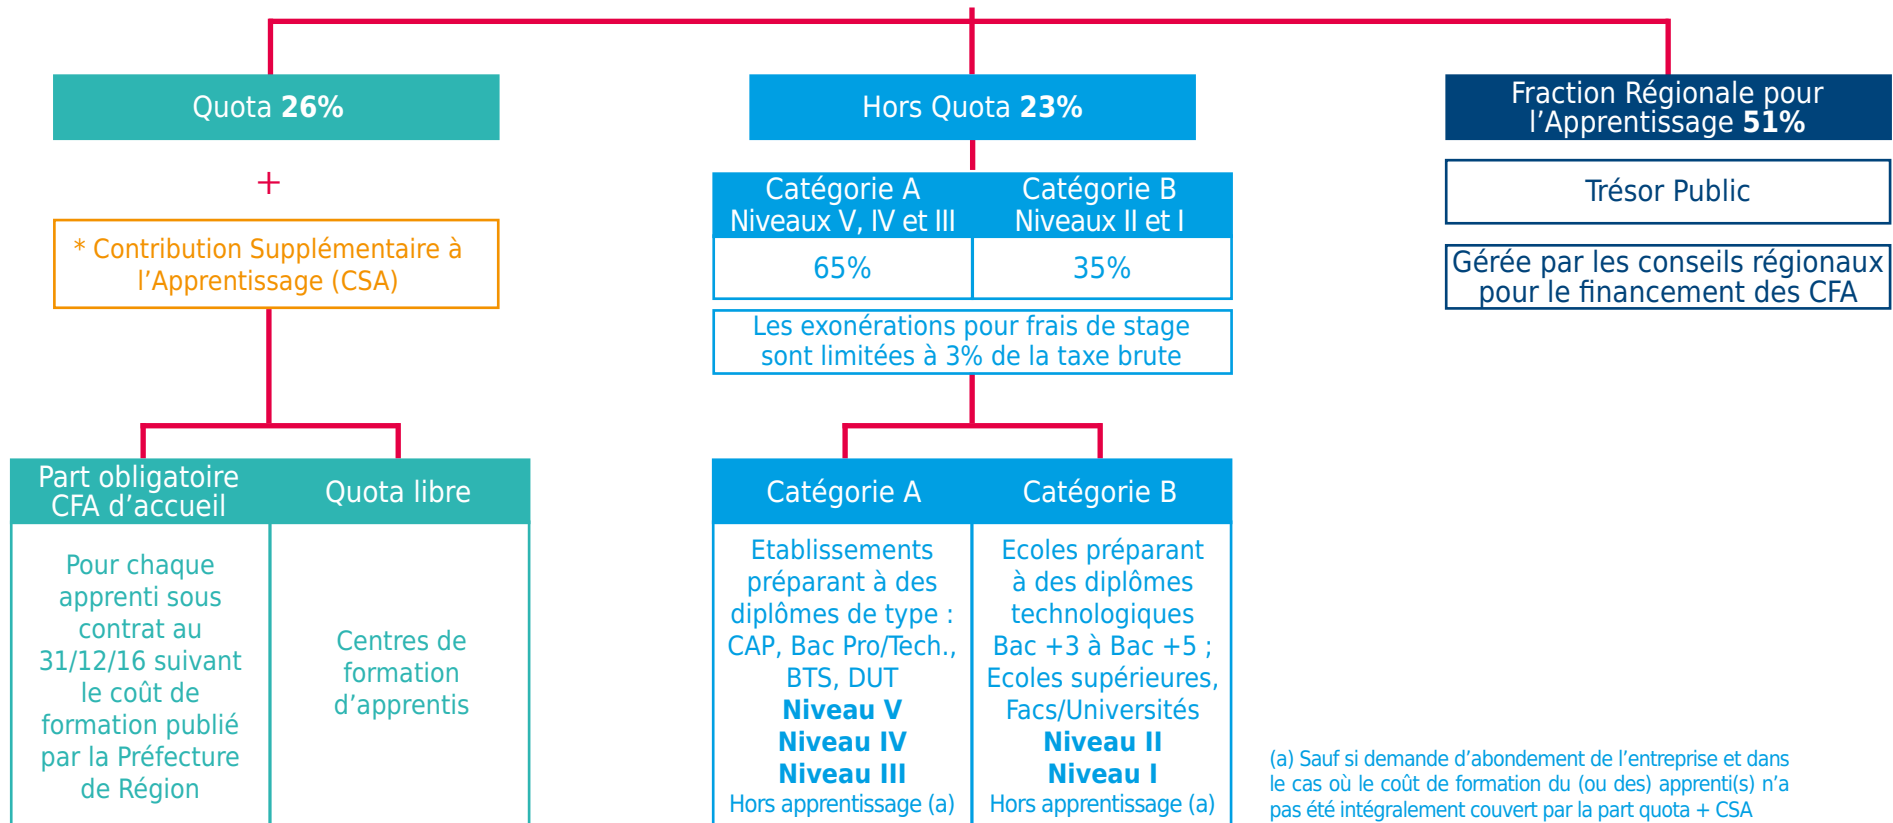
Quota **26%**

+

* Contribution Supplémentaire à l'Apprentissage (CSA)

Part obligatoire CFA d'accueil

Pour chaque apprenti sous contrat au 31/12/16 suivant le coût de formation publié par la Préfecture de Région

Quota libre

Centres de formation d'apprentis

Hors Quota **23%**

| Catégorie A Niveaux V, IV et III | Catégorie B Niveaux II et I |
|---|---|
| 65% | 35% |

Les exonérations pour frais de stage sont limitées à 3% de la taxe brute

Catégorie A

Etablissements préparant à des diplômes de type : CAP, Bac Pro/Tech., BTS, DUT
**Niveau V**
**Niveau IV**
**Niveau III**
Hors apprentissage (a)

Catégorie B

Ecoles préparant à des diplômes technologiques Bac +3 à Bac +5 ; Ecoles supérieures, Facs/Universités
**Niveau II**
**Niveau I**
Hors apprentissage (a)

Fraction Régionale pour l'Apprentissage **51%**

Trésor Public

Gérée par les conseils régionaux pour le financement des CFA

(a) Sauf si demande d'abondement de l'entreprise et dans le cas où le coût de formation du (ou des) apprenti(s) n'a pas été intégralement couvert par la part quota + CSA